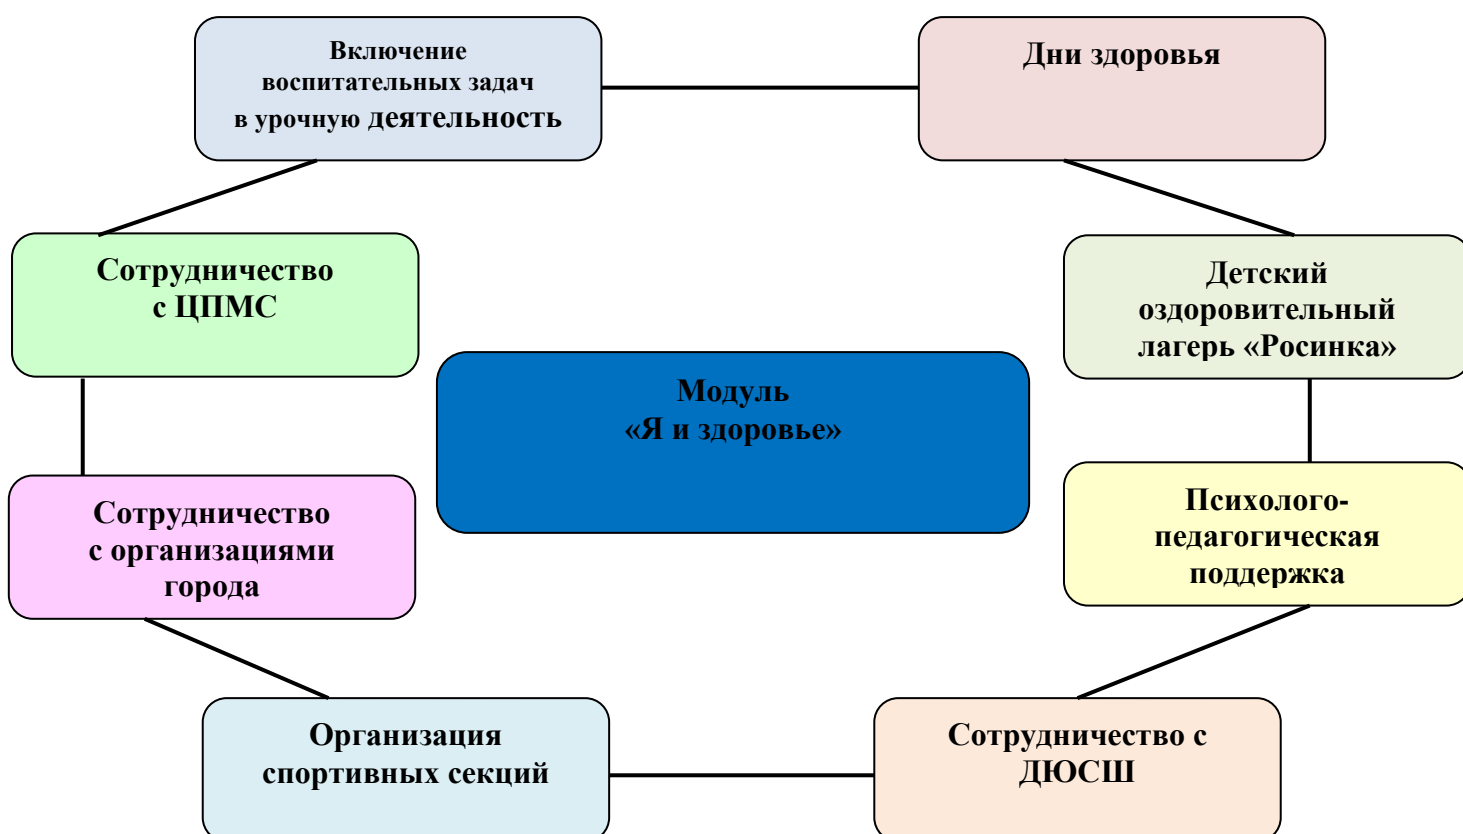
Включение воспитательных задач в урочную деятельность

Дни здоровья

Сотрудничество с ЦПМС

Детский оздоровительный лагерь «Росинка»

Модуль «Я и здоровье»

Сотрудничество с организациями города

Психолого-педагогическая поддержка

Организация спортивных секций

Сотрудничество с ДЮСШ